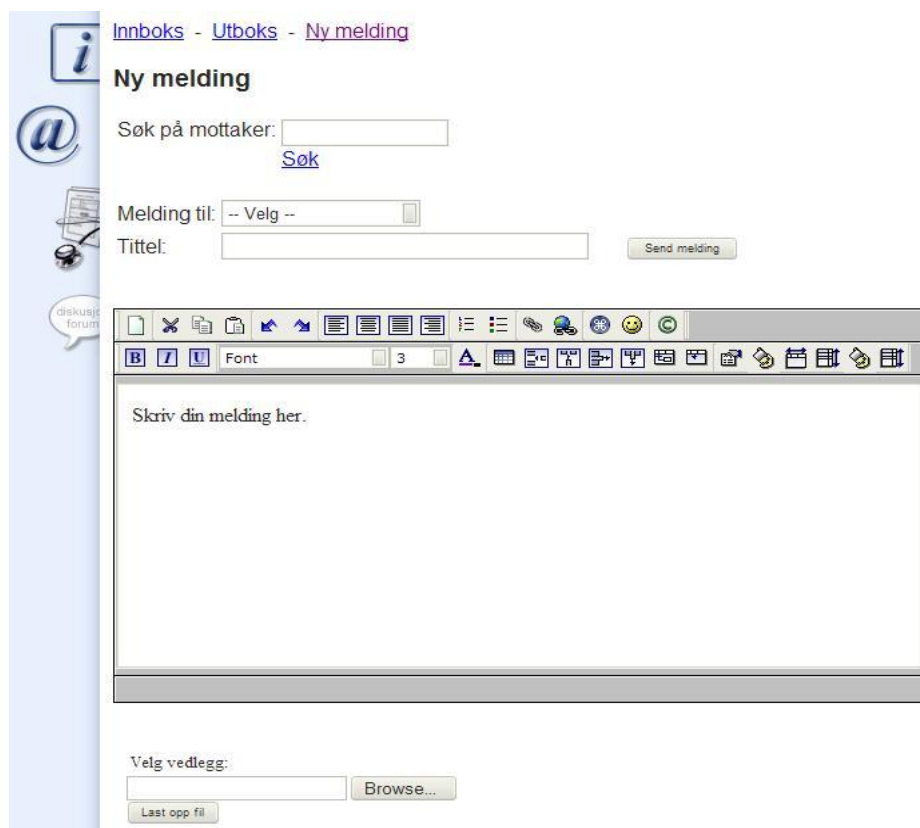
i

@

diskusjo forum

Innboks - Utboks - Ny melding

Ny melding

Søk på mottaker:
Søk

Melding til: -- Velg --
Tittel:
Send melding

B I U Font 3

Skriv din melding her.

Velg vedlegg:
Browse...
Last opp fil